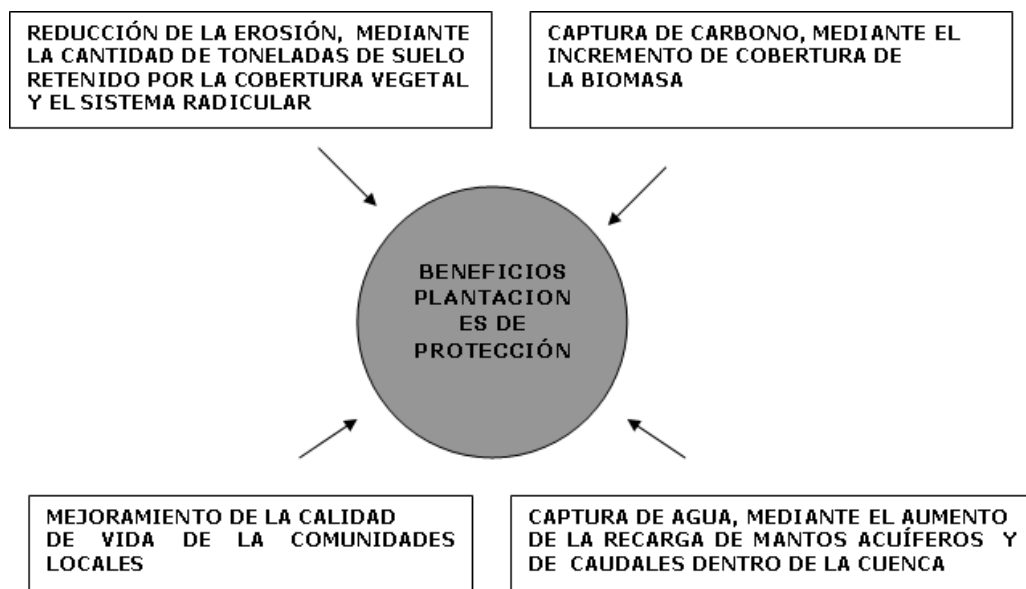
REDUCCIÓN DE LA EROSIÓN, MEDIANTE LA CANTIDAD DE TONELADAS DE SUELO RETENIDO POR LA COBERTURA VEGETAL Y EL SISTEMA RADICULAR

CAPTURA DE CARBONO, MEDIANTE EL INCREMENTO DE COBERTURA DE LA BIOMASA

BENEFICIOS PLANTACION ES DE PROTECCIÓN

MEJORAMIENTO DE LA CALIDAD DE VIDA DE LA COMUNIDADES LOCALES

CAPTURA DE AGUA, MEDIANTE EL AUMENTO DE LA RECARGA DE MANTOS ACUÍFEROS Y DE CAUDALES DENTRO DE LA CUENCA